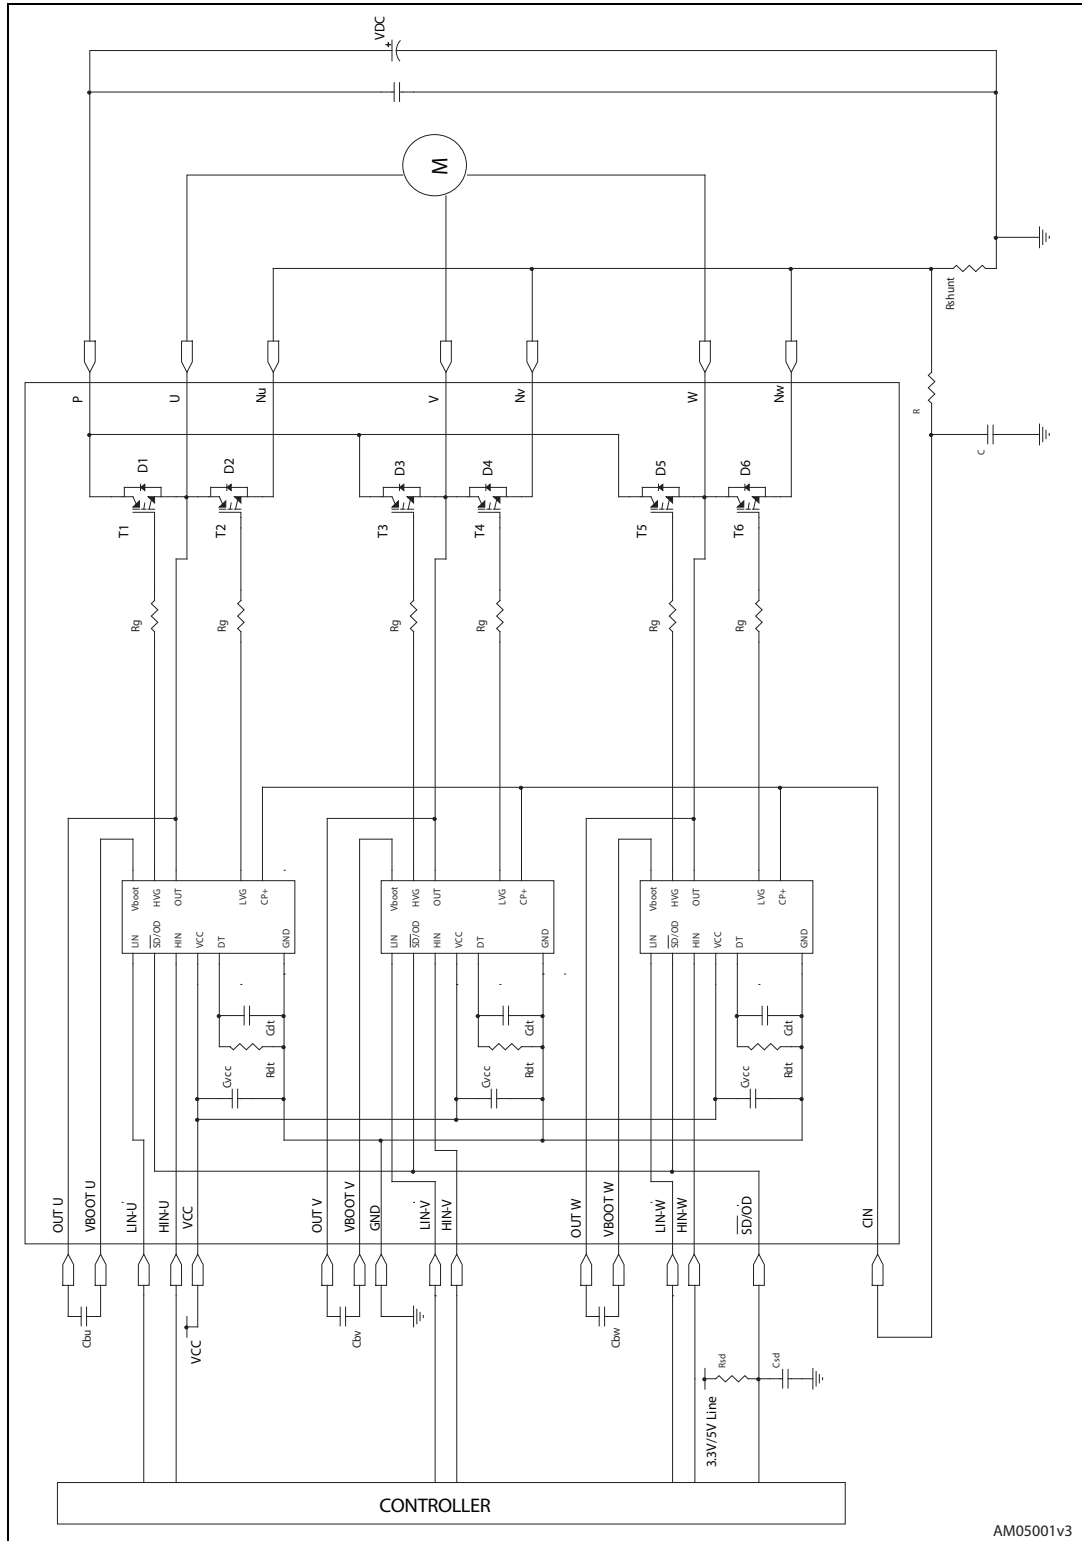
VDC
M
Rshunt
R
C
P
U
Nu
V
Nv
W
Nw
D1
D2
D3
D4
D5
D6
T1
T2
T3
T4
T5
T6
Rg
Rg
Rg
Rg
Rg
Rg
Vboot HVG OUT LVG CP+
LIN $\overline{SD}$/OD HIN VCC DT GND
Cdt
Rdt
Cvcc
Vboot HVG OUT LVG CP+
LIN $\overline{SD}$/OD HIN VCC DT GND
Cdt
Rdt
Cvcc
Vboot HVG OUT LVG CP+
LIN $\overline{SD}$/OD HIN VCC DT GND
Cdt
Rdt
Cvcc
OUT U
VBOOT U
LIN-U
HIN-U
VCC
OUT V
VBOOT V
GND
LIN-V
HIN-V
OUT W
VBOOT W
LIN-W
HIN-W
$\overline{SD}$/OD
CIN
Cbu
VCC
Cbv
Cbw
Rsd
Csd
3.3V/5V Line
CONTROLLER
AM05001v3